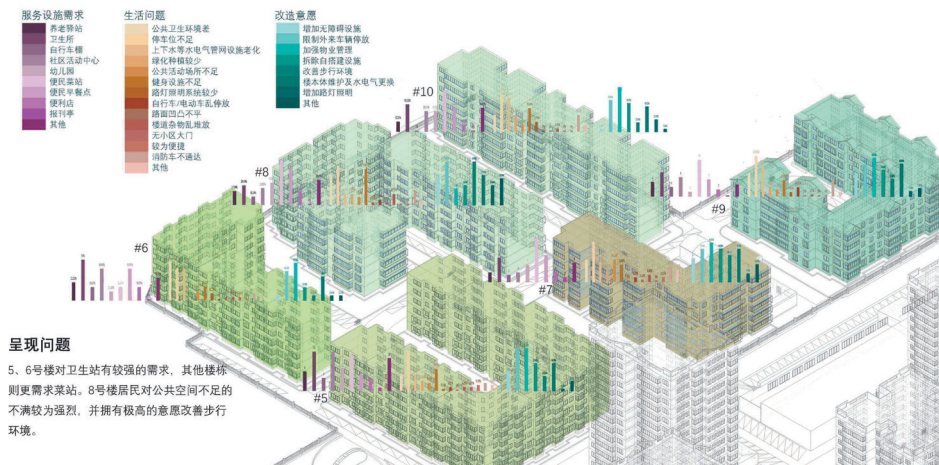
服务设施需求
养老驿站
卫生所
自行车棚
社区活动中心
幼儿园
便民菜站
便民早餐点
便利店
报刊亭
其他

生活问题
公共卫生环境差
停车位不足
上下水等水电气管网设施老化
绿化种植较少
公共活动场所不足
健身设施不足
路灯照明系统较少
自行车/电动车乱停放
路面凹凸不平
楼道杂物乱堆放
无小区大门
较为便捷
消防车不通达
其他

改造意愿
增加无障碍设施
限制外来车辆停放
加强物业管理
拆除自搭建设施
改善步行环境
楼本体维护及水电气更换
增加路灯照明
其他

#10
#8
#9
#6
#7
#5

呈现问题
5、6号楼对卫生站有较强的需求，其他楼栋则更需求菜站。8号楼居民对公共空间不足的不满较为强烈，并拥有极高的意愿改善步行环境。